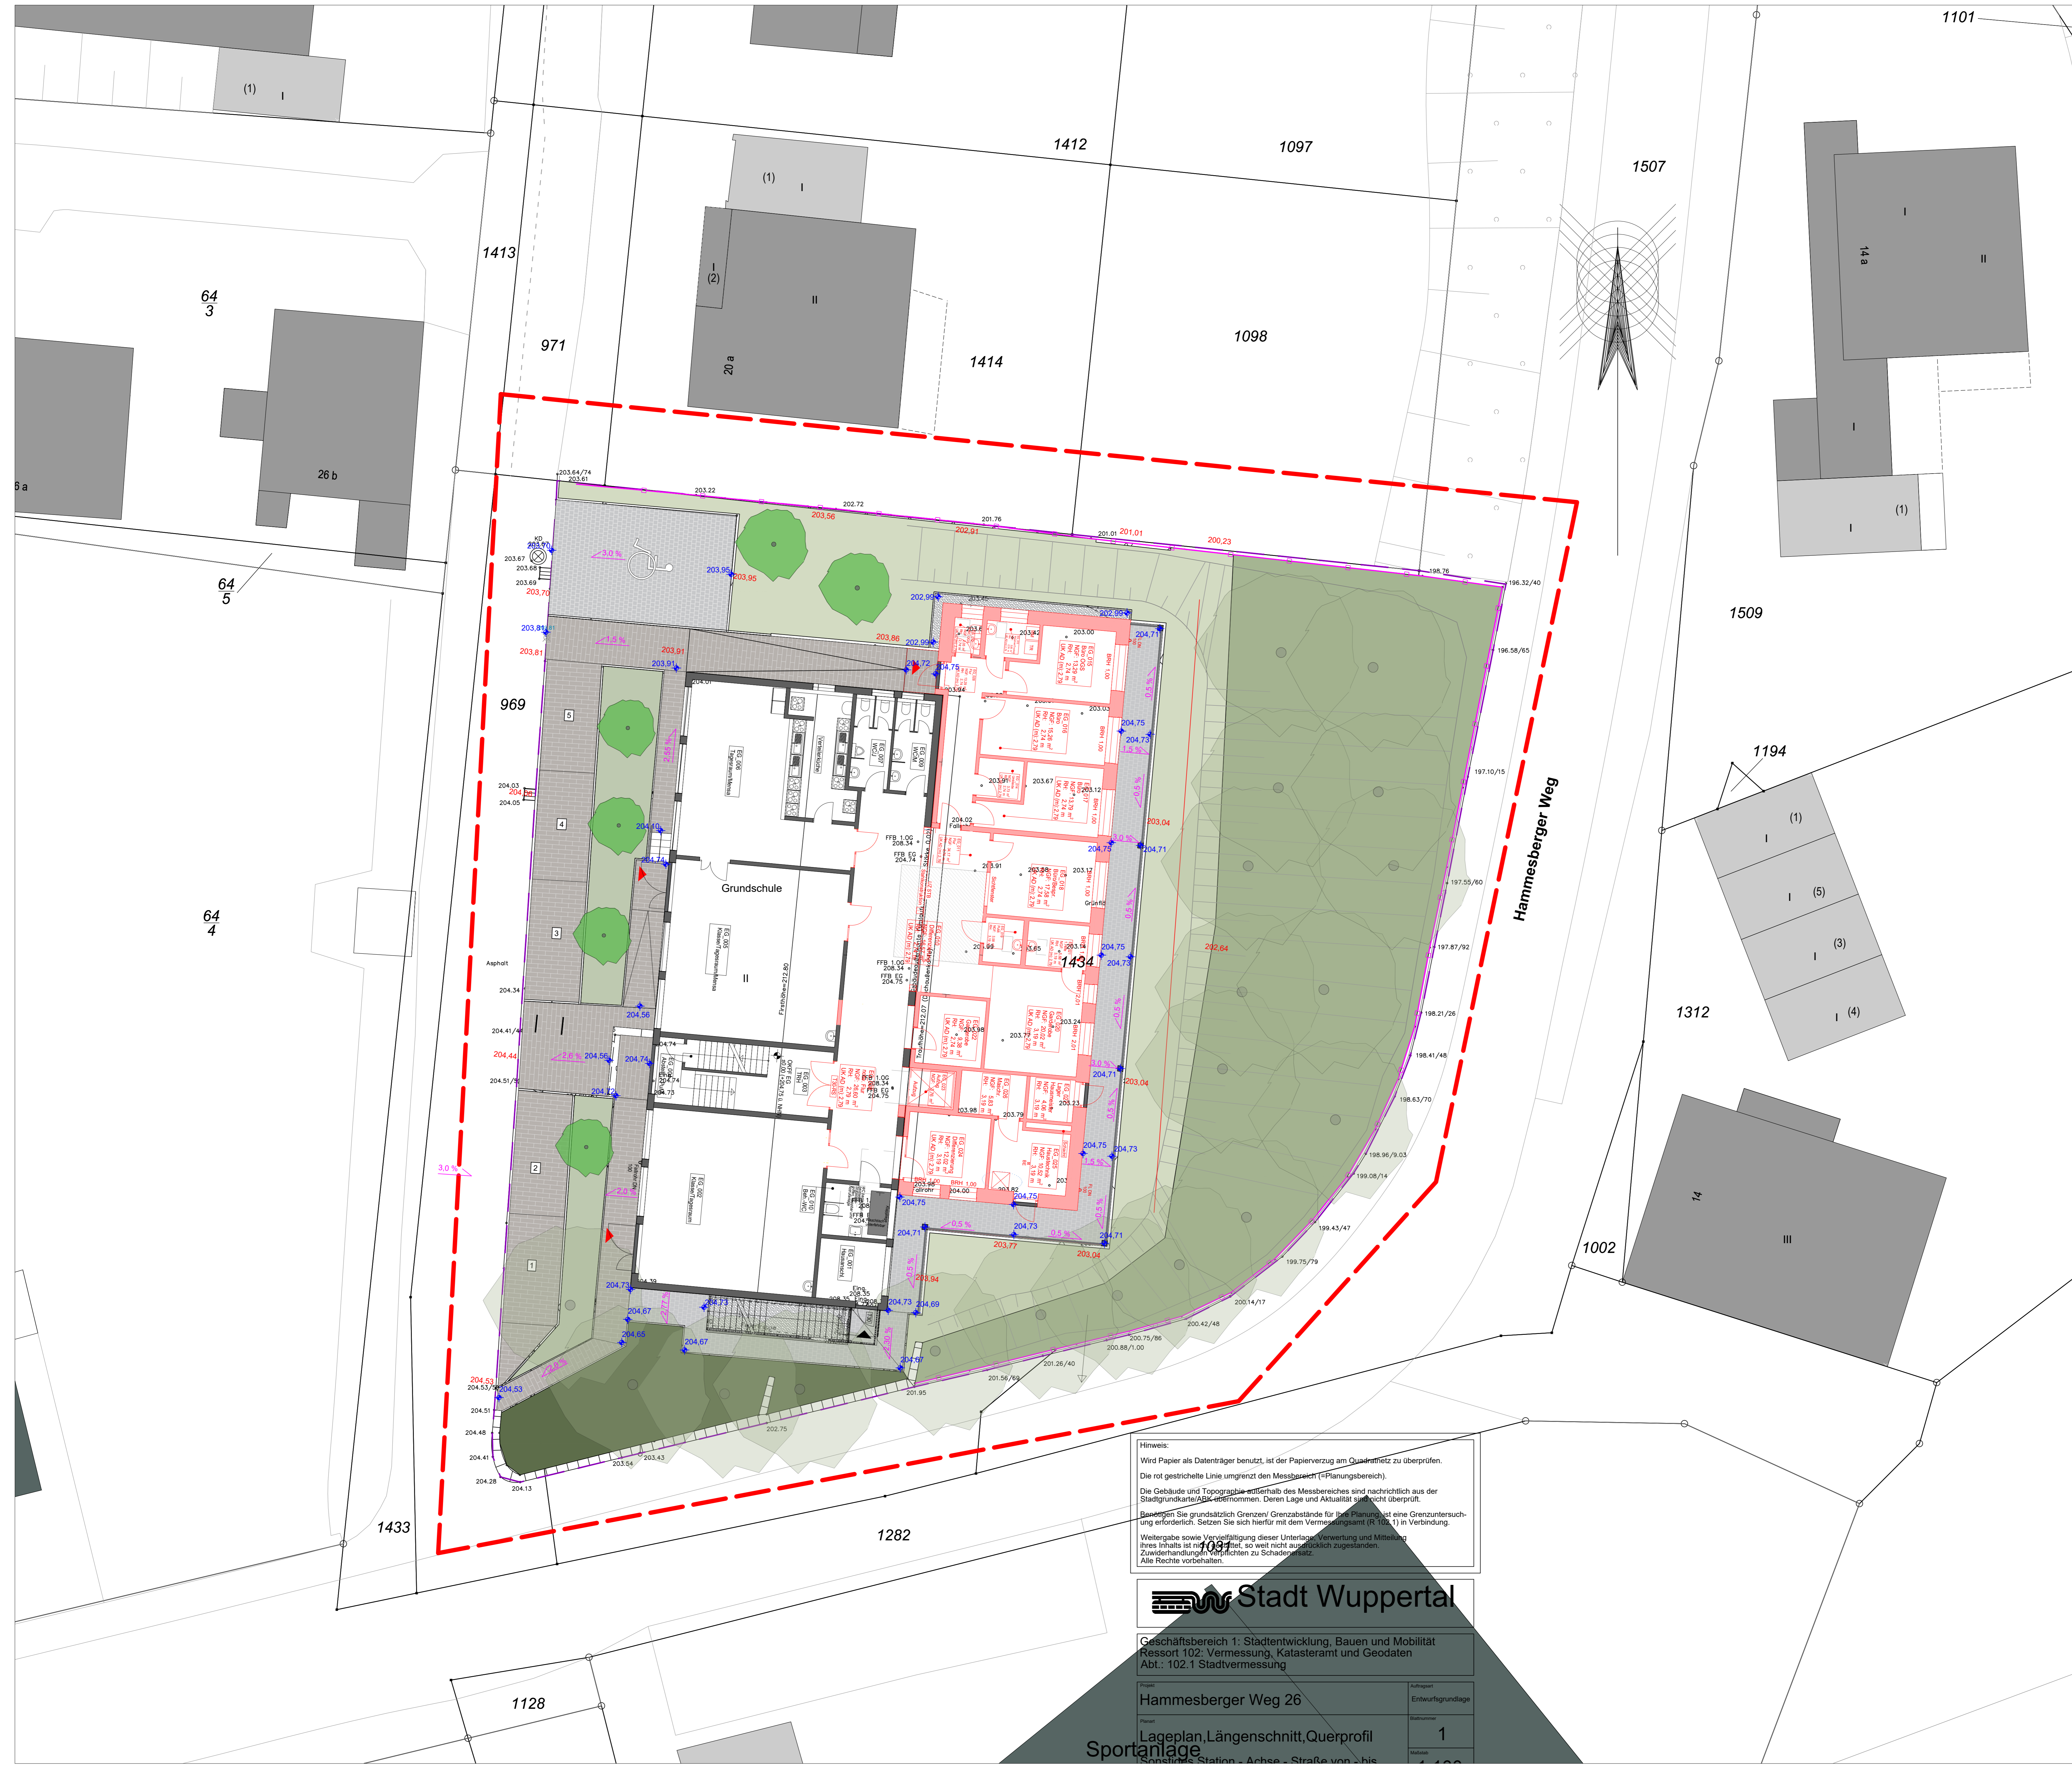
1101
1412
1097
1507
(1) I
(1) I
(2)
II
20 a
1413
971
1414
1098
64
3
26 b
6 a
64
5
14 a
II
I
I
(1)
I
1509
203.64/74
203.61
203.22
202.72
203,56
202,91
201.76
201.01
201,01
200,23
196.32/40
196.58/65
197.10/15
197.55/60
197.87/92
198.21/26
198.41/48
198.63/70
198.96/9.03
199.08/14
199.43/47
199.75/79
200.14/17
200.42/48
200.75/86
200.88/1.00
201.26/40
201.56/69
201.95
202.75
203.54
203.43
969
1194
(1) I
(5) I
(3) I
(4) I
1312
Hammesberger Weg
Grundschule
1434
64
4
Asphalt
204.34
204.41/44
204,44
204.51/57
204,53
204.53/58
204.51
204.48
204.41
204.28
204.13
14
III
1002
1433
1282
1091
Hinweis:
Wird Papier als Datenträger benutzt, ist der Papierverzug am Quadratnetz zu überprüfen.
Die rot gestrichelte Linie umgrenzt den Messbereich (=Planungsbereich).
Die Gebäude und Topographie außerhalb des Messbereiches sind nachrichtlich aus der Stadtgrundkarte/ABK übernommen. Deren Lage und Aktualität sind nicht überprüft.
Benötigen Sie grundsätzlich Grenzen/ Grenzabstände für Ihre Planung, ist eine Grenzuntersuchung erforderlich. Setzen Sie sich hierfür mit dem Vermessungsamt (R 102.1) in Verbindung.
Weitergabe sowie Vervielfältigung dieser Unterlage, Verwertung und Mitteilung ihres Inhalts ist nicht gestattet, so weit nicht ausdrücklich zugestanden. Zuwiderhandlungen verpflichten zu Schadenersatz. Alle Rechte vorbehalten.
Stadt Wuppertal
Geschäftsbereich 1: Stadtentwicklung, Bauen und Mobilität
Ressort 102: Vermessung, Katasteramt und Geodaten
Abt.: 102.1 Stadtvermessung
Hammesberger Weg 26
Entwurfsgrundlage
Lageplan,Längenschnitt,Querprofil
1
Sportanlage
1128